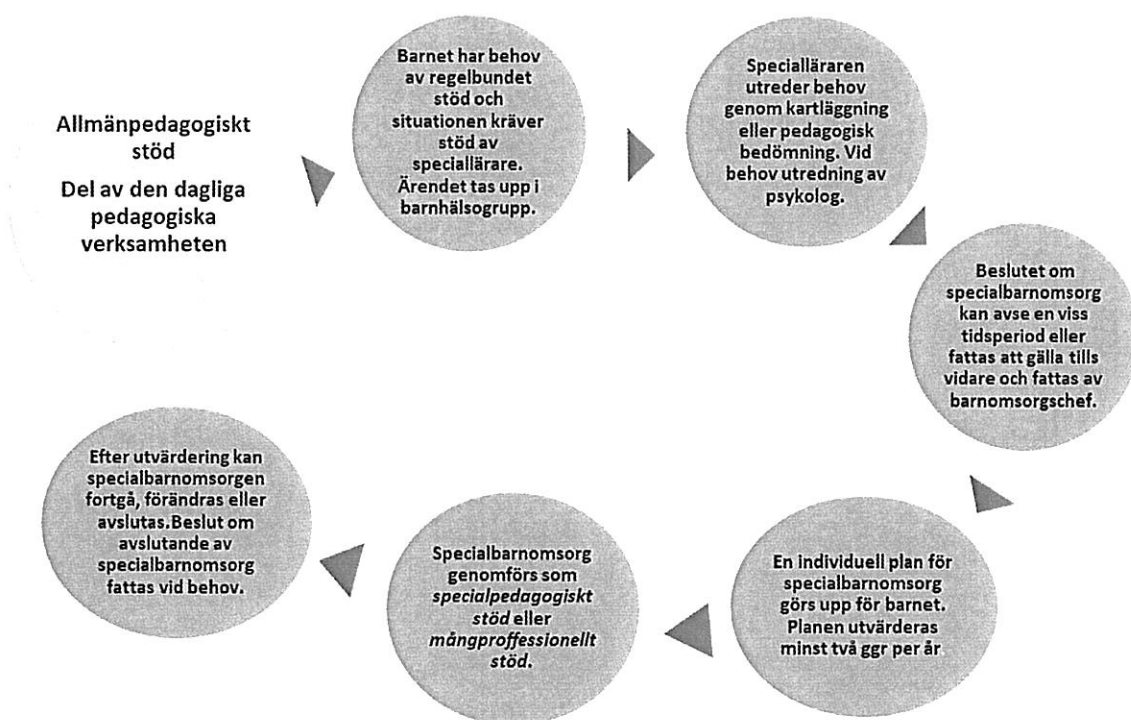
Allmänpedagogiskt stöd

Del av den dagliga pedagogiska verksamheten

Barnet har behov av regelbundet stöd och situationen kräver stöd av speciallärare. Ärendet tas upp i barnhälsogrupp.

Specialläraren utreder behov genom kartläggning eller pedagogisk bedömning. Vid behov utredning av psykolog.

Beslutet om specialbarnomsorg kan avse en viss tidsperiod eller fattas att gälla tills vidare och fattas av barnomsorgschef.

En individuell plan för specialbarnomsorg görs upp för barnet. Planen utvärderas minst två ggr per år.

Specialbarnomsorg genomförs som *specialpedagogiskt stöd* eller *mångproffessionellt stöd*.

Efter utvärdering kan specialbarnomsorgen fortgå, förändras eller avslutas.Beslut om avslutande av specialbarnomsorg fattas vid behov.